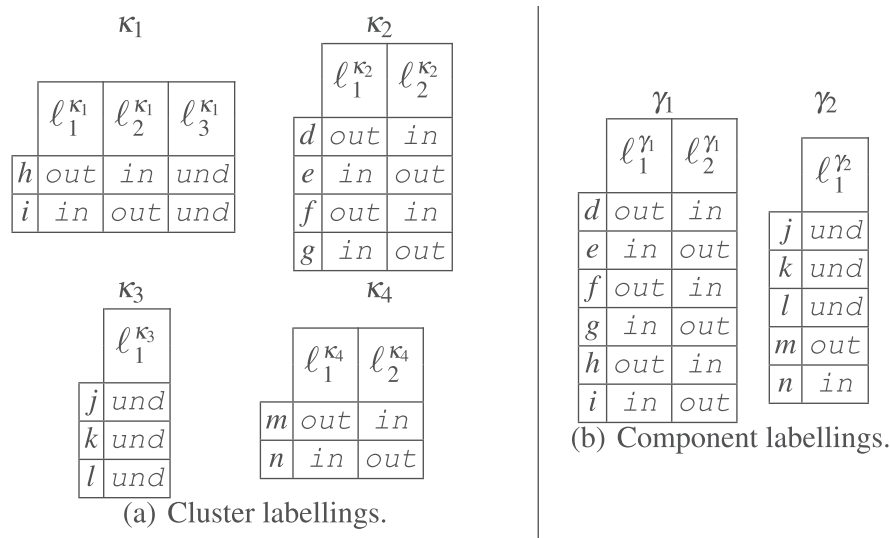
$\kappa_1$

| | $\ell_1^{\kappa_1}$ | $\ell_2^{\kappa_1}$ | $\ell_3^{\kappa_1}$ |
|---|---|---|---|
| $h$ | out | in | und |
| $i$ | in | out | und |

$\kappa_2$

| | $\ell_1^{\kappa_2}$ | $\ell_2^{\kappa_2}$ |
|---|---|---|
| $d$ | out | in |
| $e$ | in | out |
| $f$ | out | in |
| $g$ | in | out |

$\kappa_3$

| | $\ell_1^{\kappa_3}$ |
|---|---|
| $j$ | und |
| $k$ | und |
| $l$ | und |

$\kappa_4$

| | $\ell_1^{\kappa_4}$ | $\ell_2^{\kappa_4}$ |
|---|---|---|
| $m$ | out | in |
| $n$ | in | out |

(a) Cluster labellings.

$\gamma_1$

| | $\ell_1^{\gamma_1}$ | $\ell_2^{\gamma_1}$ |
|---|---|---|
| $d$ | out | in |
| $e$ | in | out |
| $f$ | out | in |
| $g$ | in | out |
| $h$ | out | in |
| $i$ | in | out |

$\gamma_2$

| | $\ell_1^{\gamma_2}$ |
|---|---|
| $j$ | und |
| $k$ | und |
| $l$ | und |
| $m$ | out |
| $n$ | in |

(b) Component labellings.